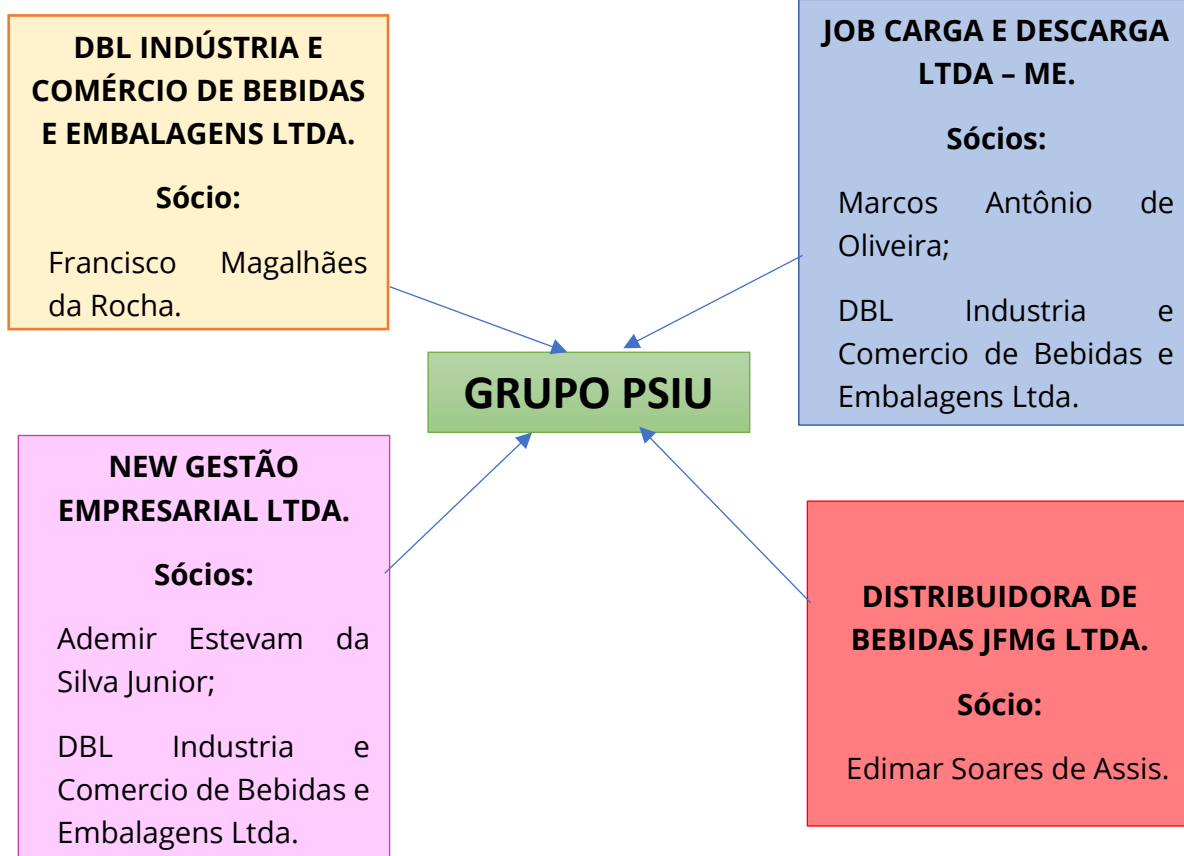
**DBL INDÚSTRIA E COMÉRCIO DE BEBIDAS E EMBALAGENS LTDA.**

**Sócio:**

Francisco Magalhães da Rocha.

**JOB CARGA E DESCARGA LTDA – ME.**

**Sócios:**

Marcos Antônio de Oliveira;

DBL Industria e Comercio de Bebidas e Embalagens Ltda.

**GRUPO PSIU**

**NEW GESTÃO EMPRESARIAL LTDA.**

**Sócios:**

Ademir Estevam da Silva Junior;

DBL Industria e Comercio de Bebidas e Embalagens Ltda.

**DISTRIBUIDORA DE BEBIDAS JFMG LTDA.**

**Sócio:**

Edimar Soares de Assis.